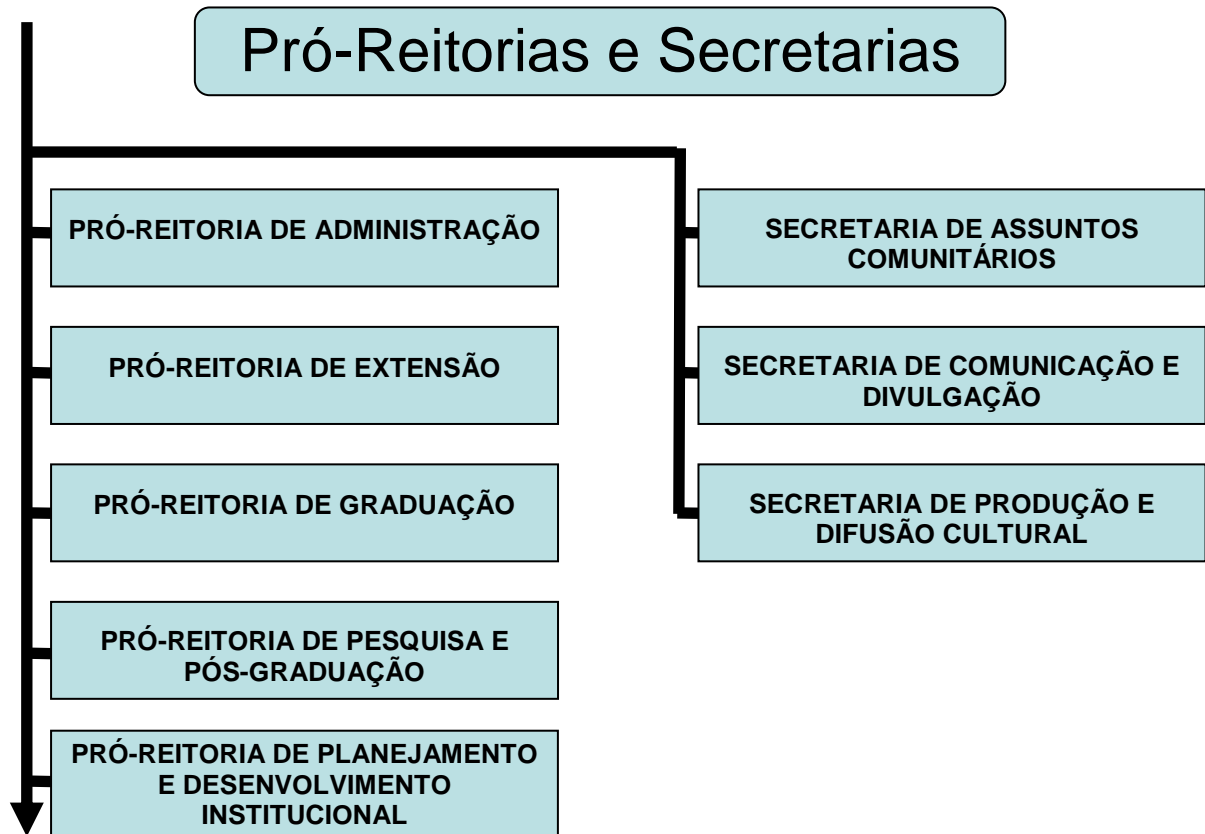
Pró-Reitorias e Secretarias

PRÓ-REITORIA DE ADMINISTRAÇÃO

PRÓ-REITORIA DE EXTENSÃO

PRÓ-REITORIA DE GRADUAÇÃO

PRÓ-REITORIA DE PESQUISA E PÓS-GRADUAÇÃO

PRÓ-REITORIA DE PLANEJAMENTO E DESENVOLVIMENTO INSTITUCIONAL

SECRETARIA DE ASSUNTOS COMUNITÁRIOS

SECRETARIA DE COMUNICAÇÃO E DIVULGAÇÃO

SECRETARIA DE PRODUÇÃO E DIFUSÃO CULTURAL